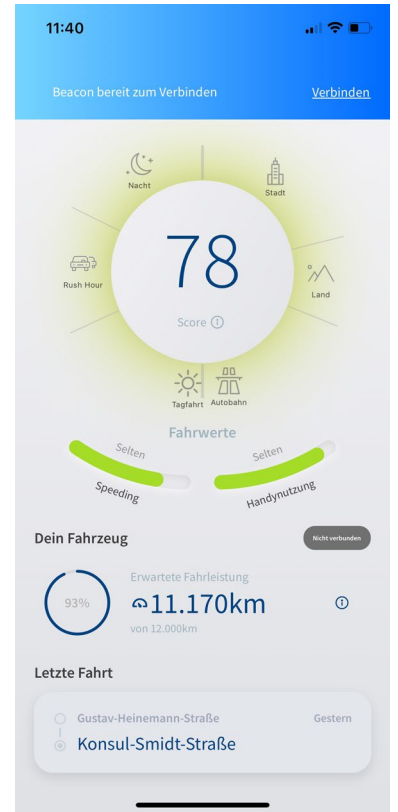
11:40

Beacon bereit zum Verbinden

Verbinden

Nacht

Stadt

Rush Hour

78

Land

Score ⓘ

Tagfahrt

Autobahn

Fahrwerte

Selten

Speeding

Selten

Handynutzung

Dein Fahrzeug

Nicht verbunden

93%

Erwartete Fahrleistung

11.170km

ⓘ

von 12.000km

Letzte Fahrt

Gustav-Heinemann-Straße

Gestern

Konsul-Smidt-Straße